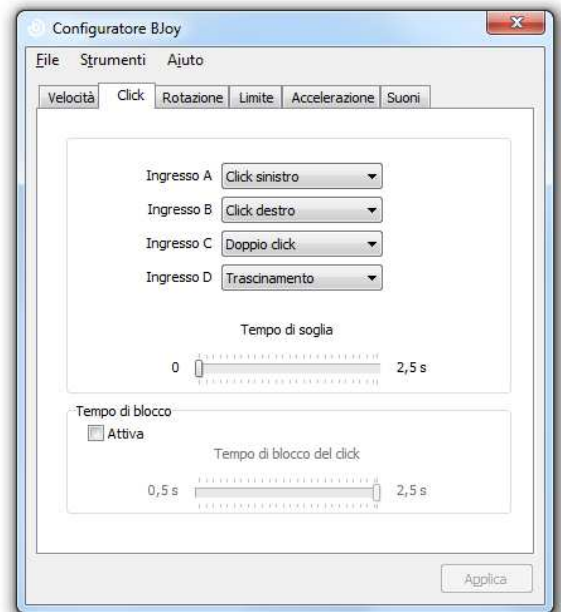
Configuratore BJoy

File Strumenti Aiuto

Velocità Click Rotazione Limite Accelerazione Suoni

Ingresso A Click sinistro
Ingresso B Click destro
Ingresso C Doppio click
Ingresso D Trascinamento

Tempo di soglia

0 2,5 s

Tempo di blocco

Attiva

Tempo di blocco del click

0,5 s 2,5 s

Applica